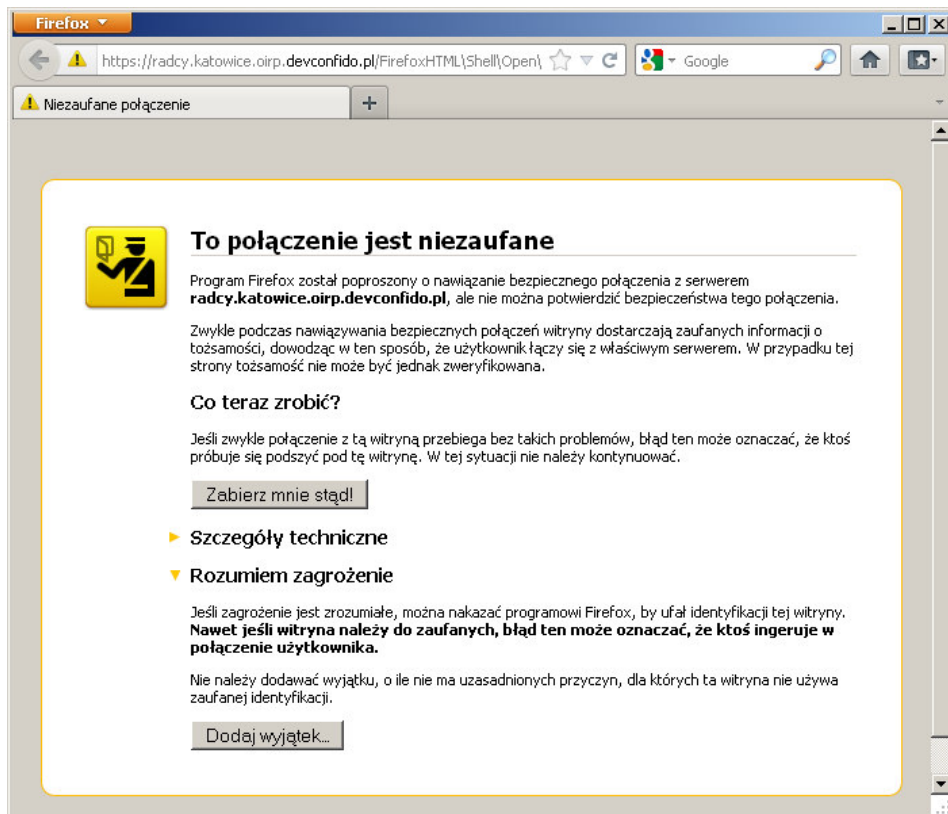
Firefox

https://radcy.katowice.oirp.devconfido.pl/FirefoxHTML\Shell\Open\

Google

Niezaufane połączenie

+

To połączenie jest niezaufane

Program Firefox został poproszony o nawiązanie bezpiecznego połączenia z serwerem **radcy.katowice.oirp.devconfido.pl**, ale nie można potwierdzić bezpieczeństwa tego połączenia.

Zwykle podczas nawiązywania bezpiecznych połączeń witryny dostarczają zaufanych informacji o tożsamości, dowodząc w ten sposób, że użytkownik łączy się z właściwym serwerem. W przypadku tej strony tożsamość nie może być jednak zweryfikowana.

Co teraz zrobić?

Jeśli zwykle połączenie z tą witryną przebiega bez takich problemów, błąd ten może oznaczać, że ktoś próbuje się podszyć pod tę witrynę. W tej sytuacji nie należy kontynuować.

Zabierz mnie stąd!

Szczegóły techniczne

Rozumiem zagrożenie

Jeśli zagrożenie jest zrozumiałe, można nakazać programowi Firefox, by ufał identyfikacji tej witryny. **Nawet jeśli witryna należy do zaufanych, błąd ten może oznaczać, że ktoś ingeruje w połączenie użytkownika.**

Nie należy dodawać wyjątku, o ile nie ma uzasadnionych przyczyn, dla których ta witryna nie używa zaufanej identyfikacji.

Dodaj wyjątek...